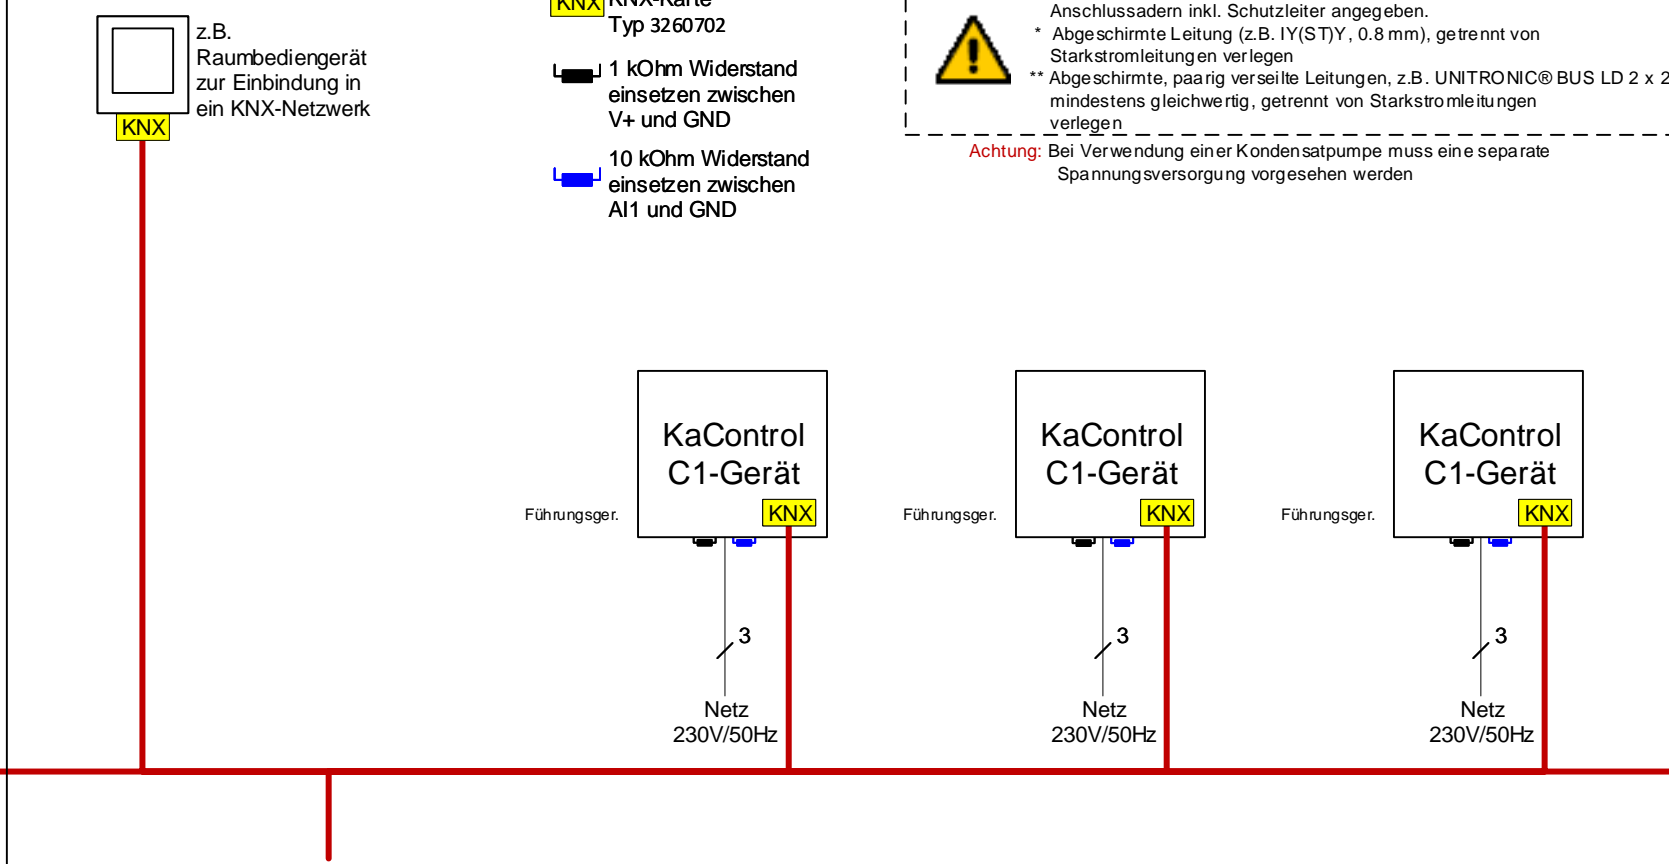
z.B. Raumbediengerät zur Einbindung in ein KNX-Netzwerk

KNX

KNX KNX-Karte Typ 3260702

1 kOhm Widerstand einsetzen zwischen V+ und GND

10 kOhm Widerstand einsetzen zwischen AI1 und GND

Anschlussadern inkl. Schutzleiter angegeben.
* Abgeschirmte Leitung (z.B. IY(ST)Y, 0.8 mm), getrennt von Starkstromleitungen verlegen
** Abgeschirmte, paarig verseilte Leitungen, z.B. UNITRONIC® BUS LD 2 x 2 mindestens gleichwertig, getrennt von Starkstromleitungen verlegen

Achtung: Bei Verwendung einer Kondensatpumpe muss eine separate Spannungsversorgung vorgesehen werden

KaControl C1-Gerät
KNX
Führungsger.
3
Netz 230V/50Hz

KaControl C1-Gerät
KNX
Führungsger.
3
Netz 230V/50Hz

KaControl C1-Gerät
KNX
Führungsger.
3
Netz 230V/50Hz